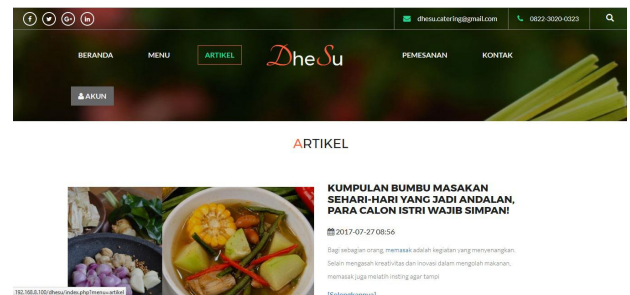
dhesu.catering@gmail.com 0822-3020-0323

BERANDA MENU ARTIKEL DheSu PEMESANAN KONTAK

AKUN

ARTIKEL

KUMPULAN BUMBU MASAKAN SEHARI-HARI YANG JADI ANDALAN, PARA CALON ISTRI WAJIB SIMPAN!

2017-07-27 08:56

Bagi sebagian orang, memasak adalah kegiatan yang menyenangkan. Selain mengasah kreativitas dan inovasi dalam mengolah makanan, memasak juga melatih insting agar tampil

[Selengkapnya]

192.168.0.100/dhesu/index.php?menu=artikel